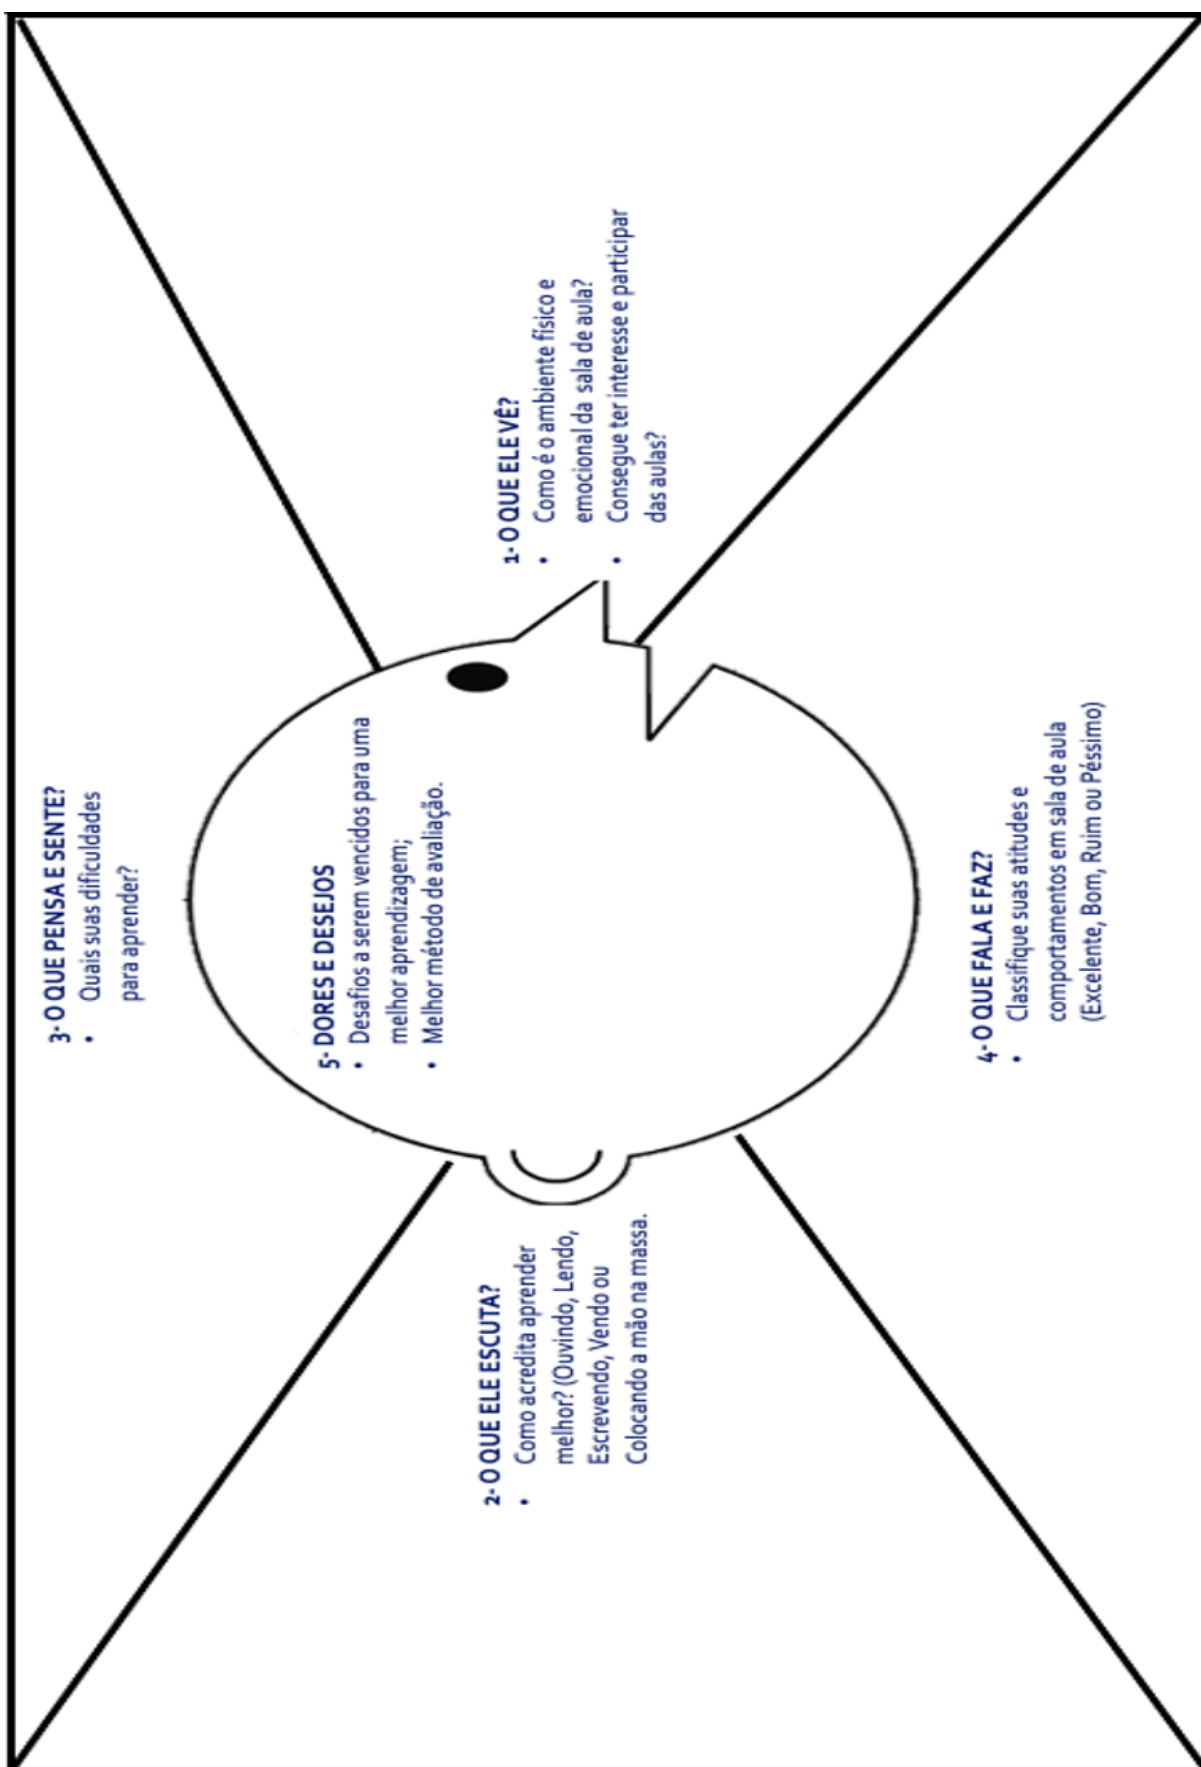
1- O QUE ELE VÊ?
• Como é o ambiente físico e emocional da sala de aula?
• Consegue ter interesse e participar das aulas?

2- O QUE ELE ESCUTA?
• Como acredita aprender melhor? (Ouvindo, Lendo, Escrevendo, Vendo ou Colocando a mão na massa.

3- O QUE PENSA E SENTE?
• Quais suas dificuldades para aprender?

4- O QUE FALA E FAZ?
• Classifique suas atitudes e comportamentos em sala de aula (Excelente, Bom, Ruim ou Péssimo)

5- DORES E DESEJOS
• Desafios a serem vencidos para uma melhor aprendizagem;
• Melhor método de avaliação.